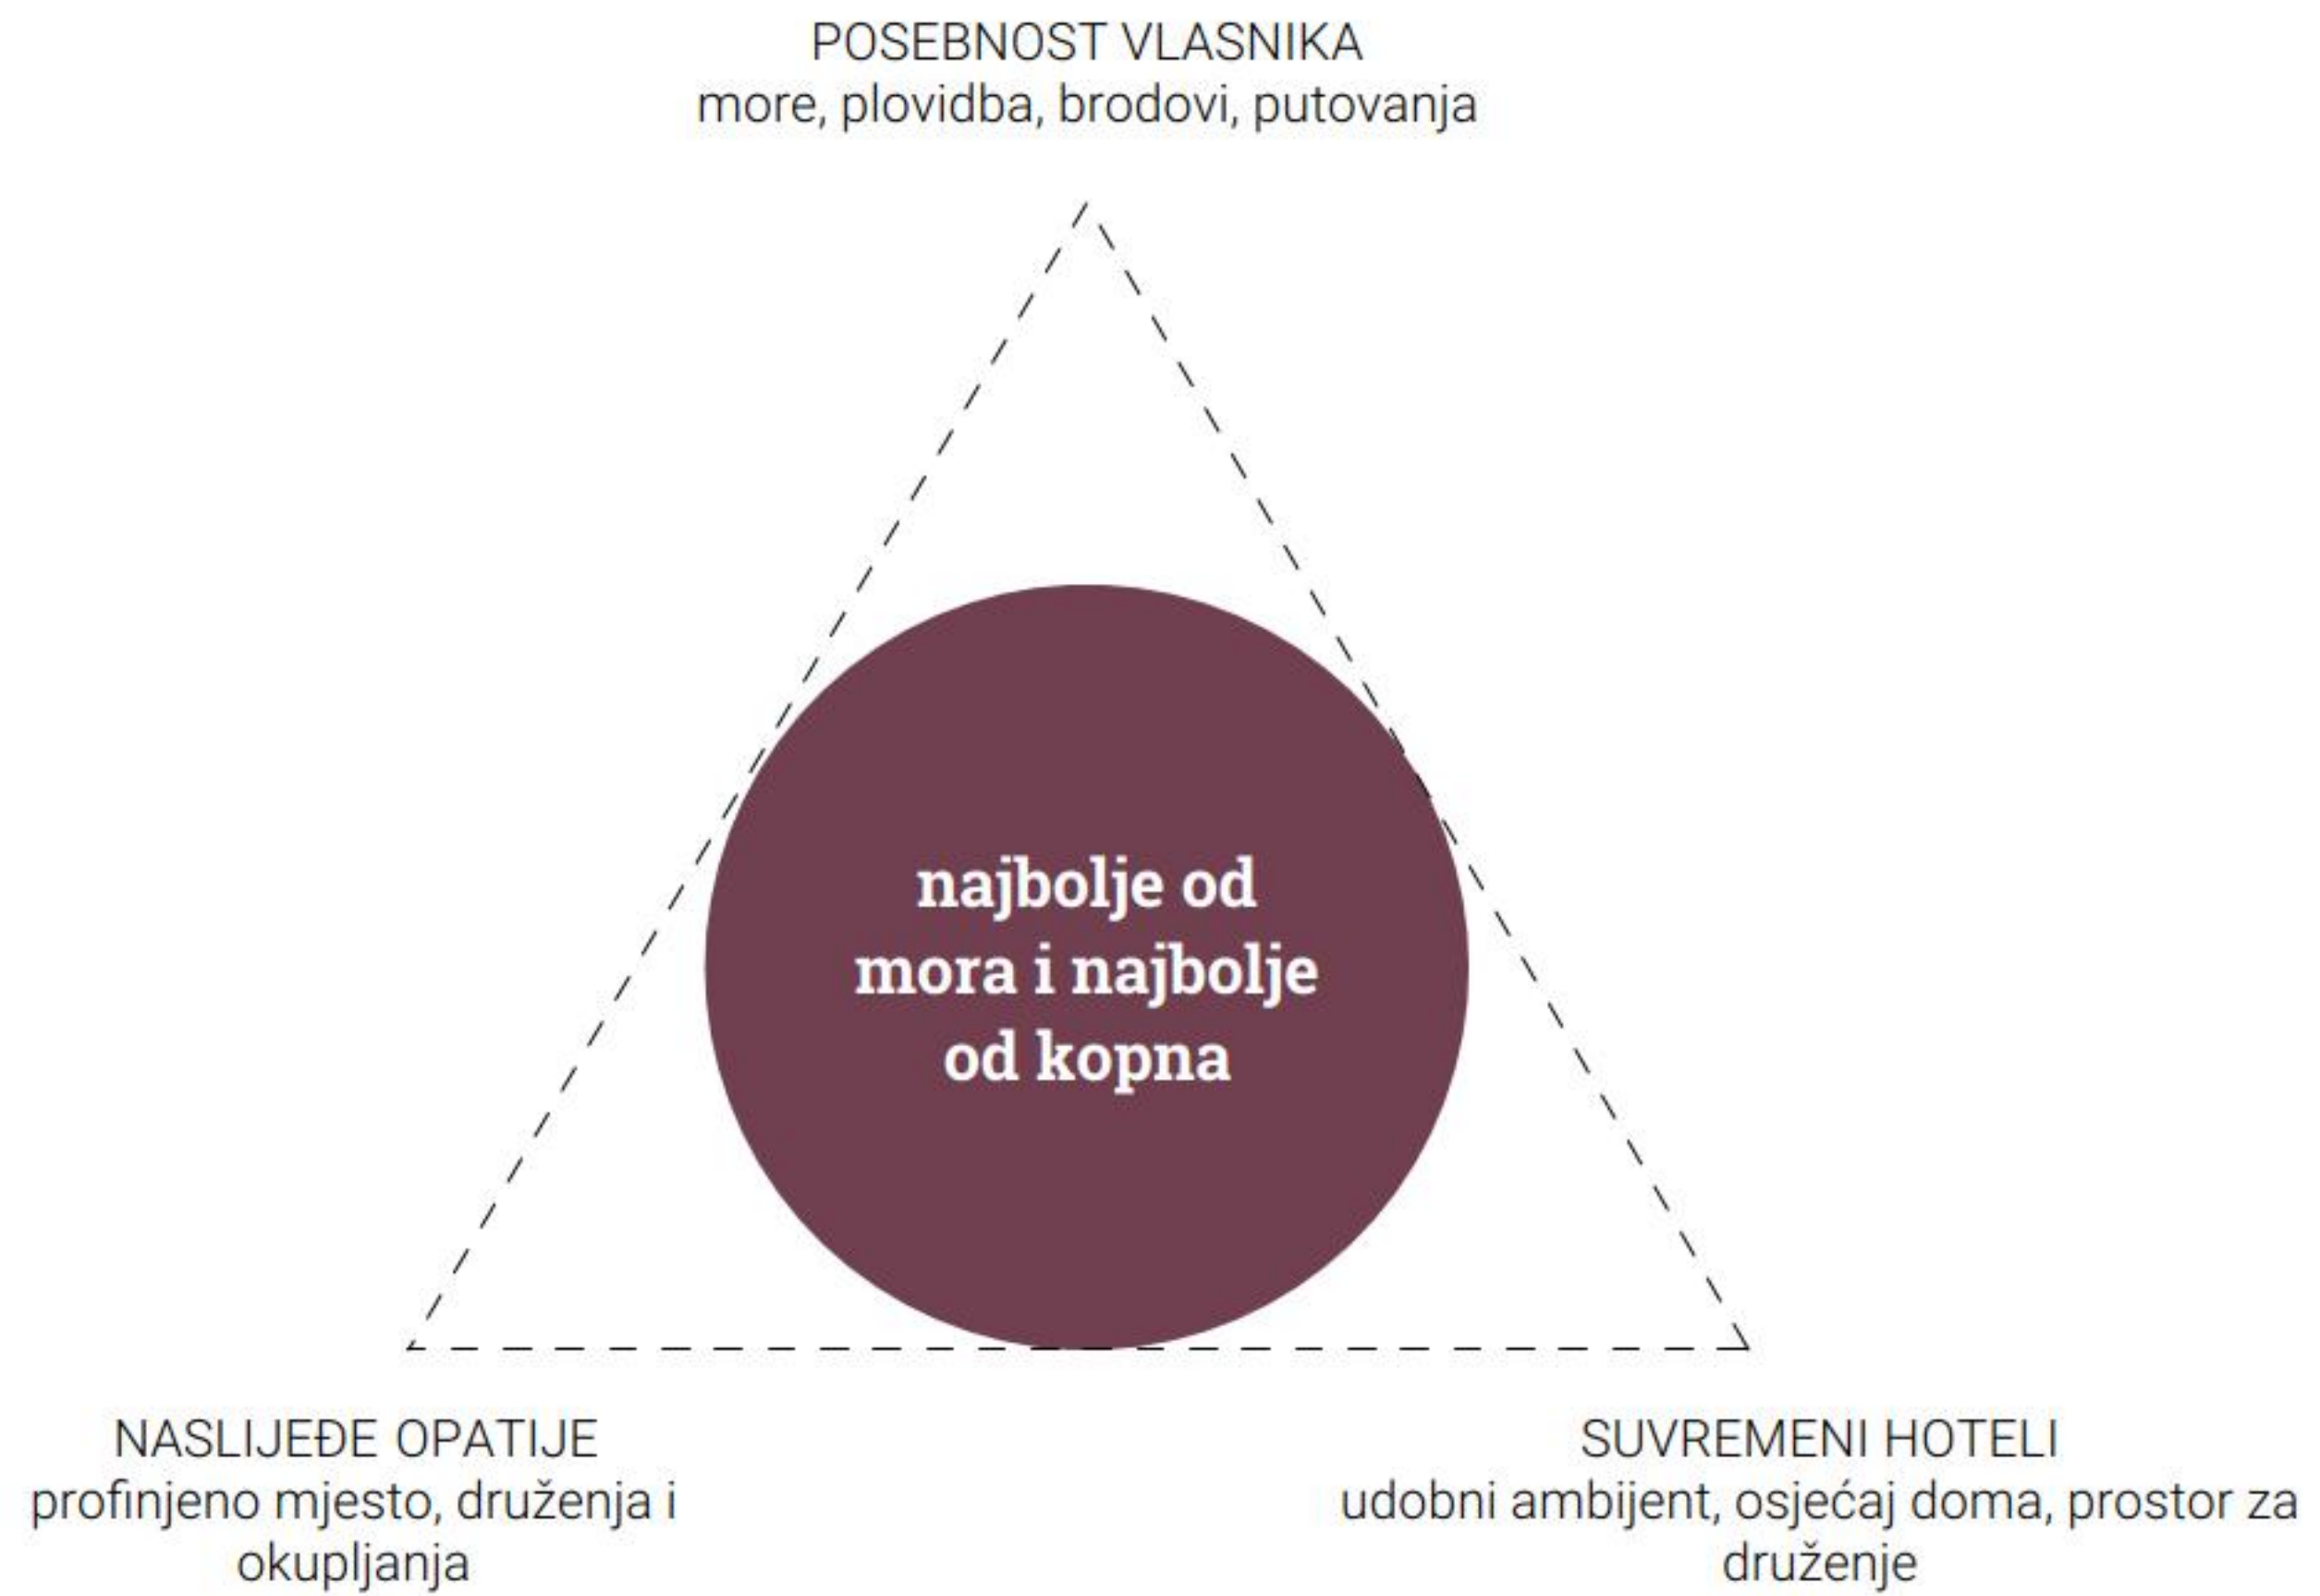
POSEBNOST VLASNIKA
more, plovidba, brodovi, putovanja

najbolje od mora i najbolje od kopna

NASLIJEĐE OPATIJE
profinjeno mjesto, druženja i okupljanja

SUVREMENI HOTELI
udobni ambijent, osjećaj doma, prostor za druženje